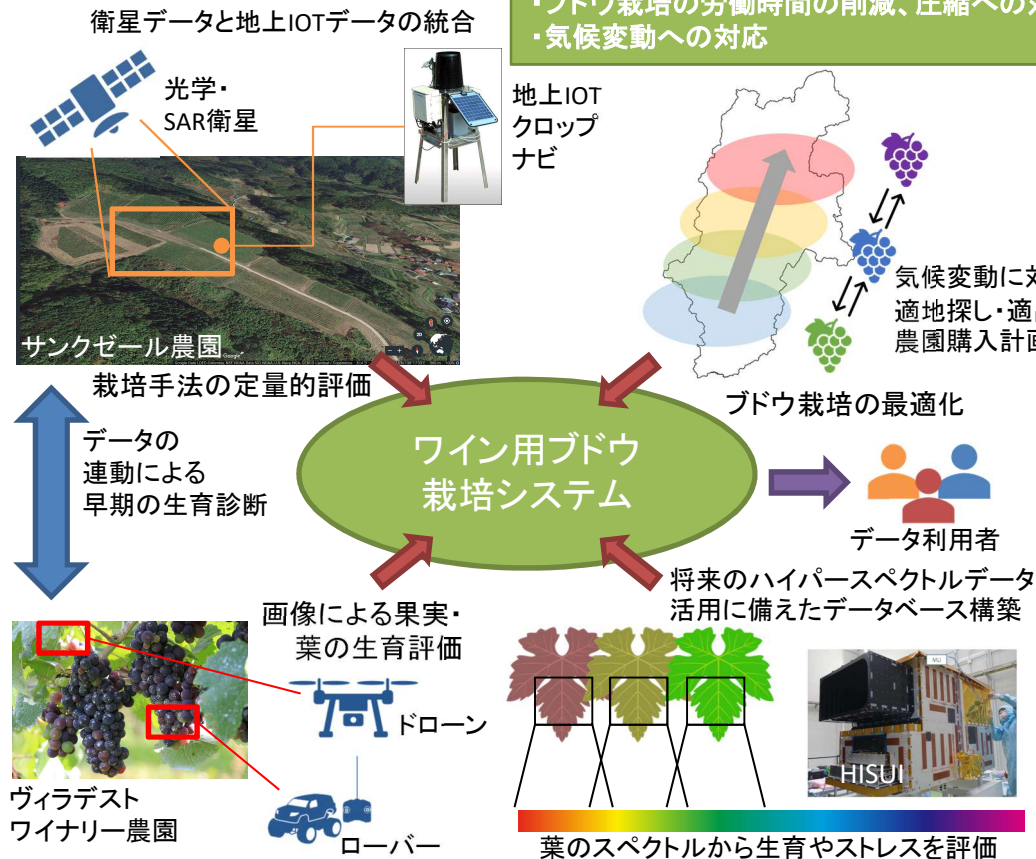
衛星データと地上IOTデータの統合

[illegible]
・気候変動への対応

光学・
SAR衛星

地上IOT
クロップ
ナビ

サンクゼール農園

栽培手法の定量的評価

気候変動に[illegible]
適地探し・適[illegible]
農園購入計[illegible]

ブドウ栽培の最適化

データの
連動による
早期の生育診断

ワイン用ブドウ
栽培システム

データ利用者

画像による果実・
葉の生育評価

将来のハイパースペクトルデータ
活用に備えたデータベース構築

ドローン

HISUI

ヴィラデスト
ワイナリー農園

ローバー

葉のスペクトルから生育やストレスを評価